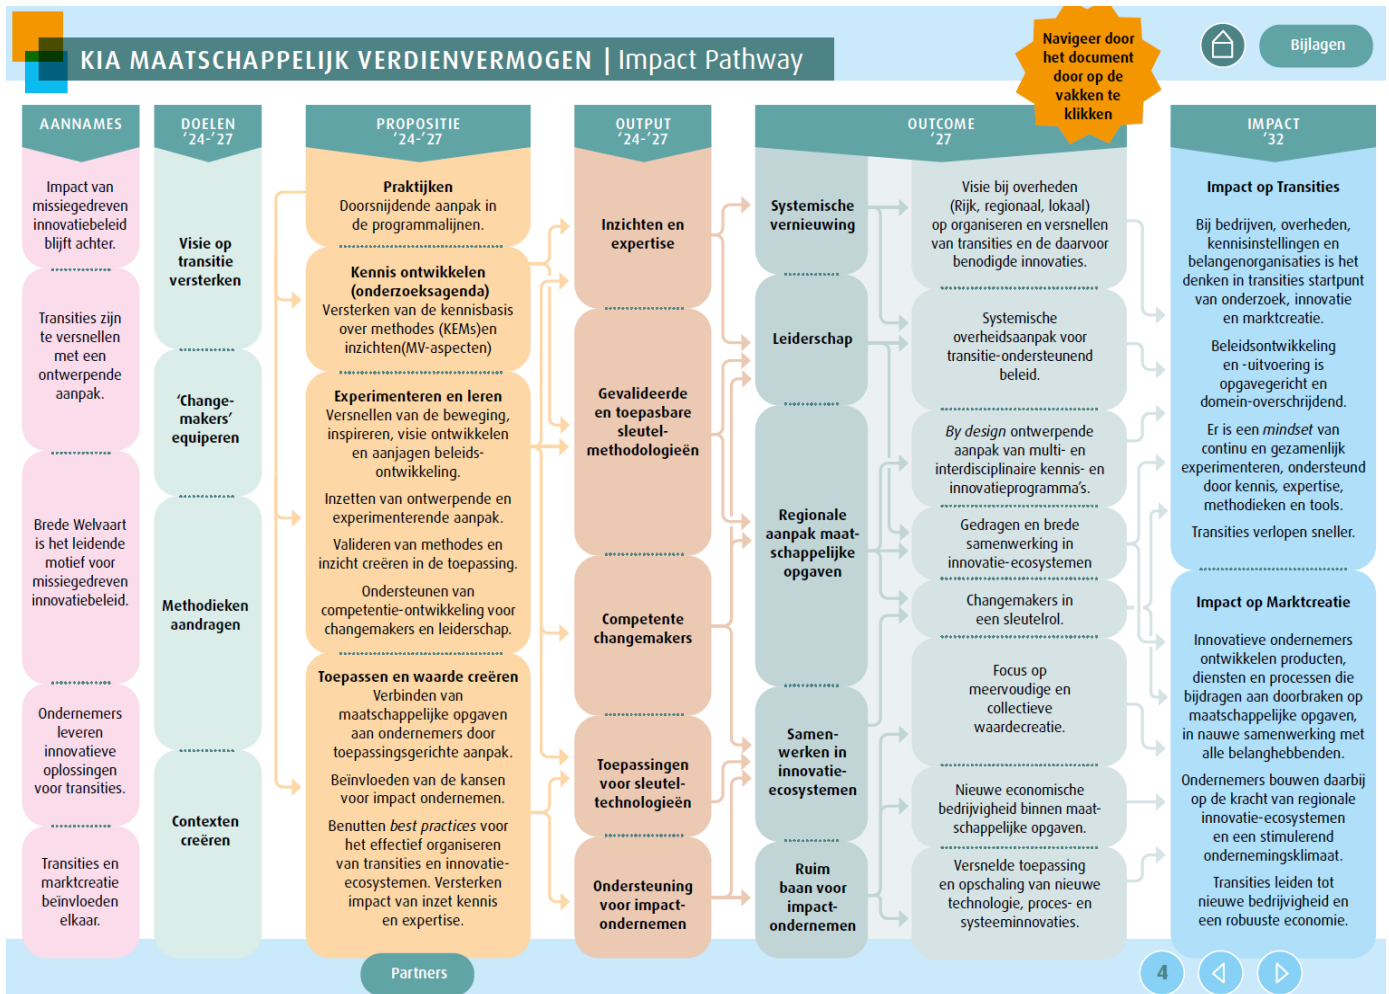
KIA MAATSCHAPPELIJK VERDIENVERMOGEN | Impact Pathway

Navigeer door het document door op de vakken te klikken

Bijlagen

AANNAMES

Impact van missiegedreven innovatiebeleid blijft achter.

Transities zijn te versnellen met een ontwerpende aanpak.

Brede Welvaart is het leidende motief voor missiegedreven innovatiebeleid.

Ondernemers leveren innovatieve oplossingen voor transities.

Transities en marktcreatie beïnvloeden elkaar.

DOELEN '24-'27

Visie op transitie versterken

'Change-makers' equiperen

Methodieken aandragen

Contexten creëren

PROPOSITIE '24-'27

Praktijken
Doorsnijdende aanpak in de programmalijnen.

Kennis ontwikkelen (onderzoeksagenda)
Versterken van de kennisbasis over methodes (KEMs)en inzichten(MV-aspecten)

Experimenteren en leren
Versnellen van de beweging, inspireren, visie ontwikkelen en aanjagen beleids-ontwikkeling.

Inzetten van ontwerpende en experimenterende aanpak.

Valideren van methodes en inzicht creëren in de toepassing.

Ondersteunen van competentie-ontwikkeling voor changemakers en leiderschap.

Toepassen en waarde creëren
Verbinden van maatschappelijke opgaven aan ondernemers door toepassingsgerichte aanpak.

Beïnvloeden van de kansen voor impact ondernemen.

Benutten best practices voor het effectief organiseren van transities en innovatie-ecosystemen. Versterken impact van inzet kennis en expertise.

OUTPUT '24-'27

Inzichten en expertise

Gevalideerde en toepasbare sleutel-methodologieën

Competente changemakers

Toepassingen voor sleutel-technologieën

Ondersteuning voor impact-ondernemen

OUTCOME '27

Systemische vernieuwing

Leiderschap

Regionale aanpak maat-schappelijke opgaven

Samen-werken in innovatie-ecosystemen

Ruim baan voor impact-ondernemen

Visie bij overheden (Rijk, regionaal, lokaal) op organiseren en versnellen van transities en de daarvoor benodigde innovaties.

Systemische overheidsaanpak voor transitie-ondersteunend beleid.

By design ontwerpende aanpak van multi- en interdisciplinaire kennis- en innovatieprogramma's.

Gedragen en brede samenwerking in innovatie-ecosystemen

Changemakers in een sleutelrol.

Focus op meervoudige en collectieve waardecreatie.

Nieuwe economische bedrijvigheid binnen maat-schappelijke opgaven.

Versnelde toepassing en opschaling van nieuwe technologie, proces- en systeeminnovaties.

IMPACT '32

Impact op Transities

Bij bedrijven, overheden, kennisinstellingen en belangenorganisaties is het denken in transities startpunt van onderzoek, innovatie en marktcreatie.

Beleidsontwikkeling en -uitvoering is opgavegericht en domein-overschrijdend.

Er is een mindset van continu en gezamenlijk experimenteren, ondersteund door kennis, expertise, methodieken en tools.

Transities verlopen sneller.

Impact op Marktcreatie

Innovatieve ondernemers ontwikkelen producten, diensten en processen die bijdragen aan doorbraken op maatschappelijke opgaven, in nauwe samenwerking met alle belanghebbenden.

Ondernemers bouwen daarbij op de kracht van regionale innovatie-ecosystemen en een stimulerend ondernemingsklimaat.

Transities leiden tot nieuwe bedrijvigheid en een robuuste economie.

Partners

4